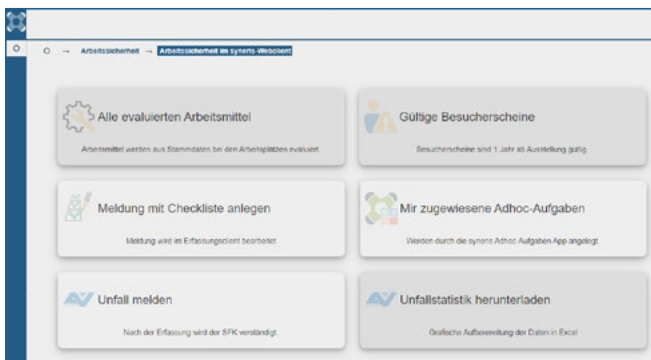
○ → Arbeitssicherheit → Arbeitssicherheit im syneris-Webclient

Alle evaluierten Arbeitsmittel

Arbeitsmittel werden aus Stammdaten bei den Arbeitsplätzen evaluiert

Gültige Besucherscheine

Besucherscheine sind 1 Jahr ab Ausstellung gültig

Meldung mit Checkliste anlegen

Meldung wird im Erfassungsclient bearbeitet

Mir zugewiesene Adhoc-Aufgaben

Werden durch die syneris Adhoc-Aufgaben App angelegt.

Unfall melden

Nach der Erfassung wird der SFK verständigt.

Unfallstatistik herunterladen

Grafische Aufbereitung der Daten in Excel